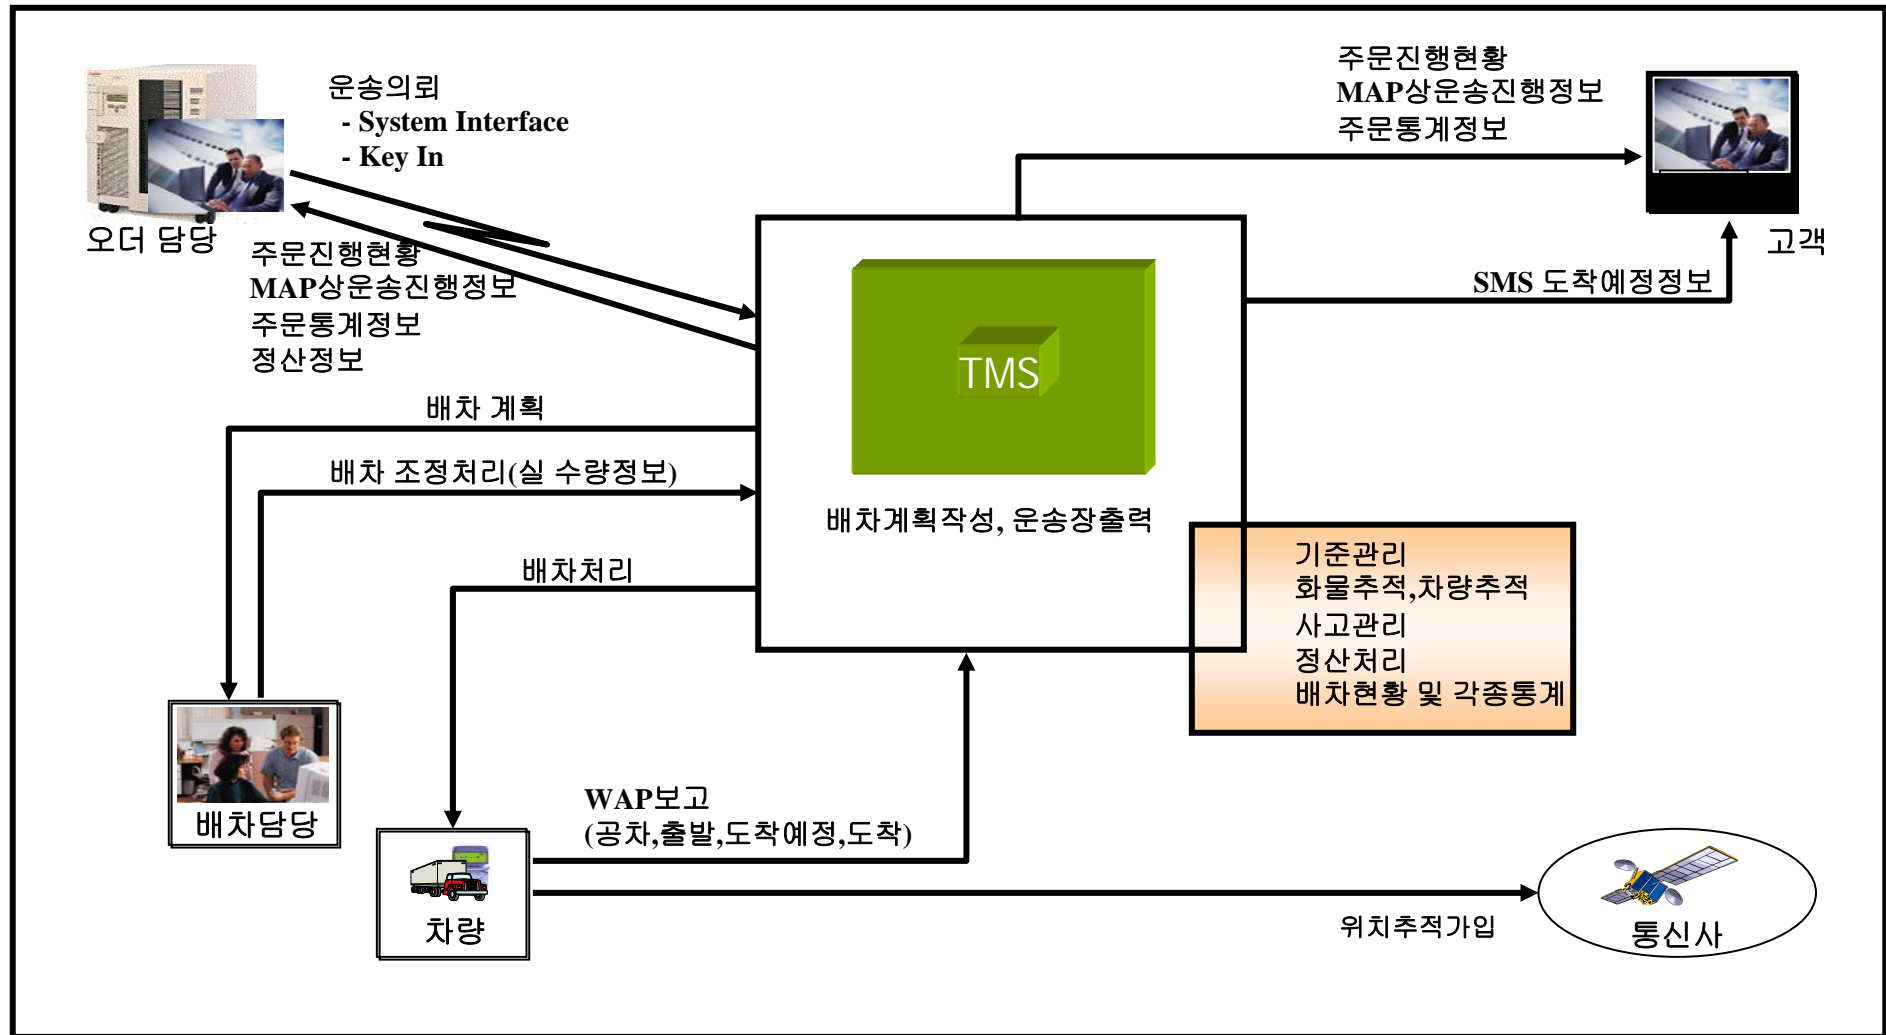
운송의뢰
- System Interface
- Key In

오더 담당

주문진행현황
MAP상운송진행정보
주문통계정보
정산정보

주문진행현황
MAP상운송진행정보
주문통계정보

고객

SMS 도착예정정보

TMS

배차계획작성, 운송장출력

배차 계획

배차 조정처리(실 수량정보)

배차처리

기준관리
화물추적,차량추적
사고관리
정산처리
배차현황 및 각종통계

배차담당

WAP보고
(공차,출발,도착예정,도착)

차량

위치추적가입

통신사